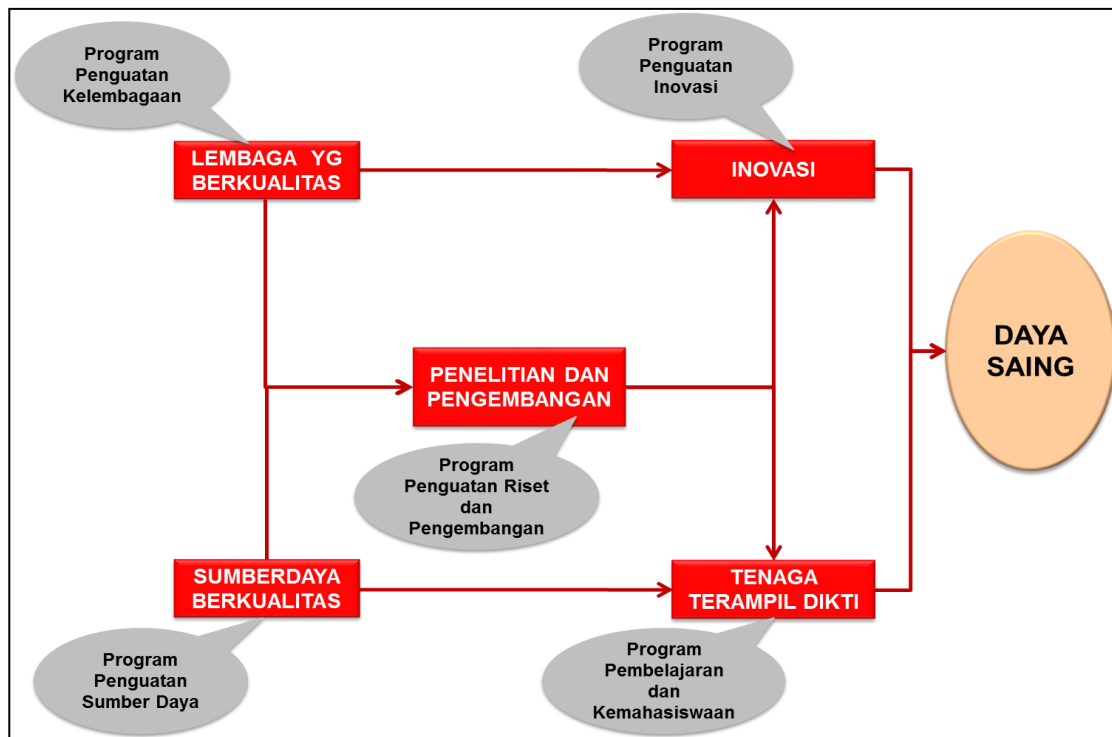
Program Penguatan Kelembagaan

Program Penguatan Inovasi

LEMBAGA YG BERKUALITAS

INOVASI

DAYA SAING

PENELITIAN DAN PENGEMBANGAN

Program Penguatan Riset dan Pengembangan

SUMBERDAYA BERKUALITAS

TENAGA TERAMPIL DIKTI

Program Penguatan Sumber Daya

Program Pembelajaran dan Kemahasiswaan